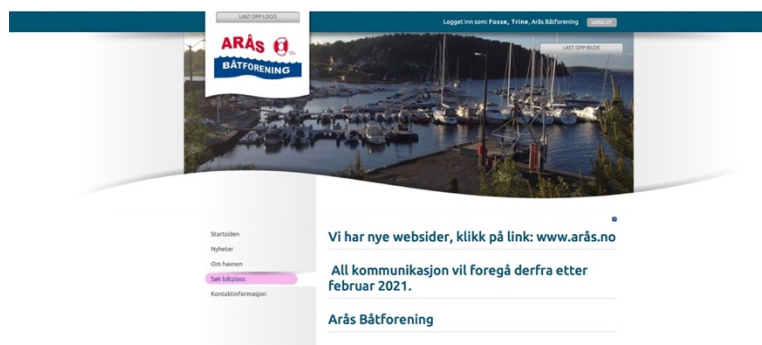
LAST OPP LOGO

Logget inn som: Fosse, Trine, Arås Båtforening LOGG UT

ARÅS
BÅTFORENING

LAST OPP BILDE

Startsiden
Nyheter
Om havnen
Søk båtplass
Kontaktinformasjon

Vi har nye websider, klikk på link: www.arås.no

All kommunikasjon vil foregå derfra etter februar 2021.

Arås Båtforening